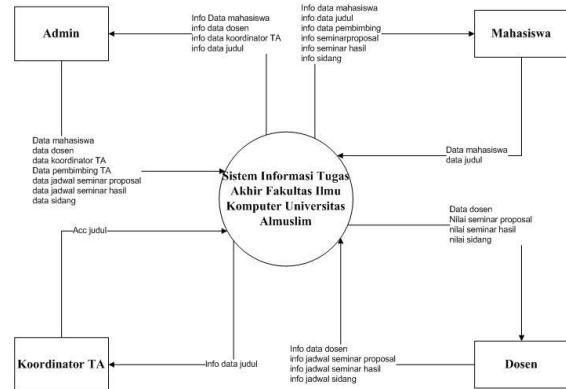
Admin

Info Data mahasiswa
info data dosen
info data koordinator TA
info data judul

Info data mahasiswa
info data judul
info data pembimbing
info seminarproposal
info seminar hasil
info sidang

Mahasiswa

Data mahasiswa
data dosen
data koordinator TA
Data pembimbing TA
data jadwal seminar proposal
data jadwal seminar hasil
data sidang

Sistem Informasi Tugas Akhir Fakultas Ilmu Komputer Universitas Almuslim

Data mahasiswa
data judul

Data dosen
Nilai seminar proposal
nilai seminar hasil
nilai sidang

Acc judul

Info data dosen
info jadwal seminar proposal
info jadwal seminar hasil
info jadwal sidang

Info data judul

Koordinator TA

Dosen